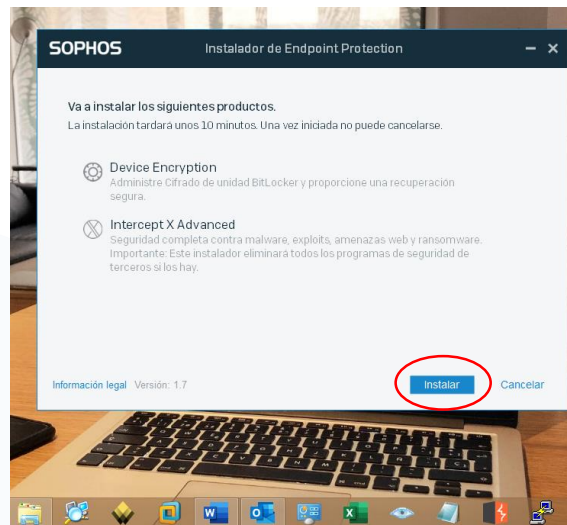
SOPHOS Instalador de Endpoint Protection – ×

Va a instalar los siguientes productos.
La instalación tardará unos 10 minutos. Una vez iniciada no puede cancelarse.

Device Encryption
Administre Cifrado de unidad BitLocker y proporcione una recuperación segura.

Intercept X Advanced
Seguridad completa contra malware, exploits, amenazas web y ransomware. Importante: Este instalador eliminará todos los programas de seguridad de terceros si los hay.

Información legal Versión: 1.7 Instalar Cancelar